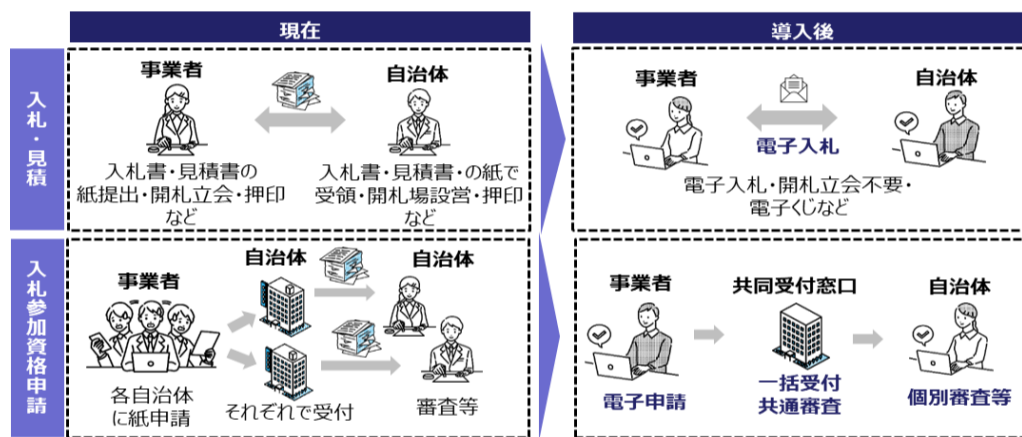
現在

導入後

入札・見積

事業者

自治体

入札書・見積書の紙提出・開札立会・押印など

入札書・見積書・の紙で受領・開札場設営・押印など

事業者

自治体

電子入札

電子入札・開札立会不要・電子くじなど

入札参加資格申請

事業者

自治体

自治体

各自治体に紙申請

それぞれで受付

審査等

事業者

共同受付窓口

自治体

電子申請

一括受付
共通審査

個別審査等